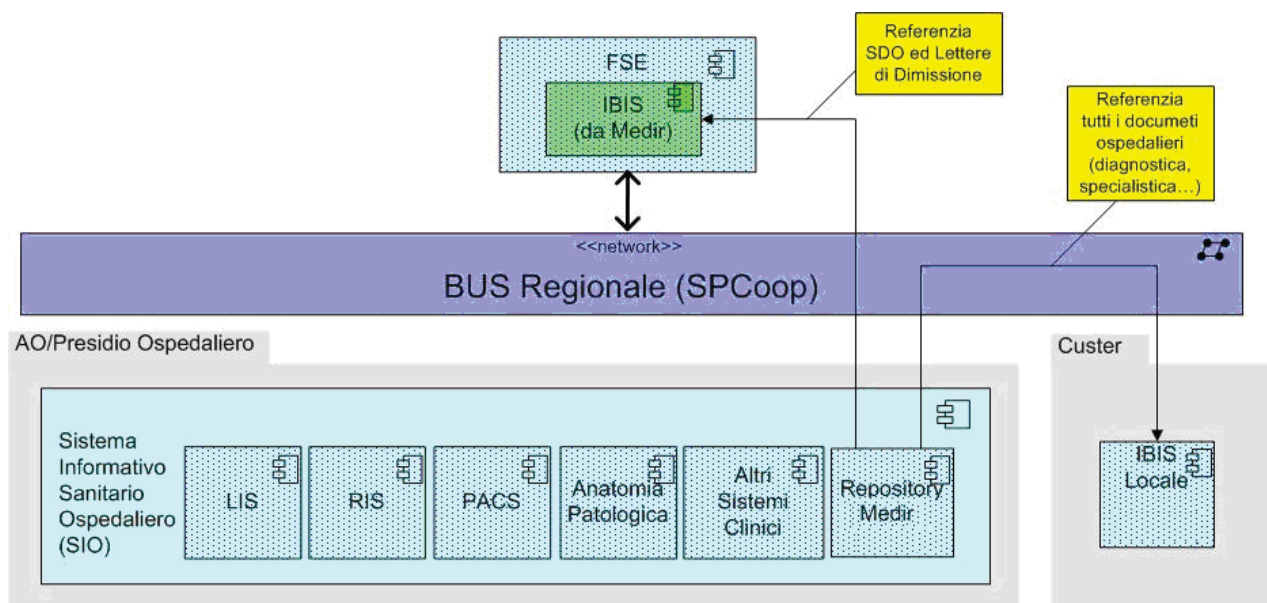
Referenzia SDO ed Lettere di Dimissione

FSE

IBIS (da Medir)

Referenzia tutti i documeti ospedalieri (diagnostica, specialistica...)

<<network>>

BUS Regionale (SPCoop)

AO/Presidio Ospedaliero

Custer

Sistema Informativo Sanitario Ospedaliero (SIO)

LIS

RIS

PACS

Anatomia Patologica

Altri Sistemi Clinici

Repository Medir

IBIS Locale